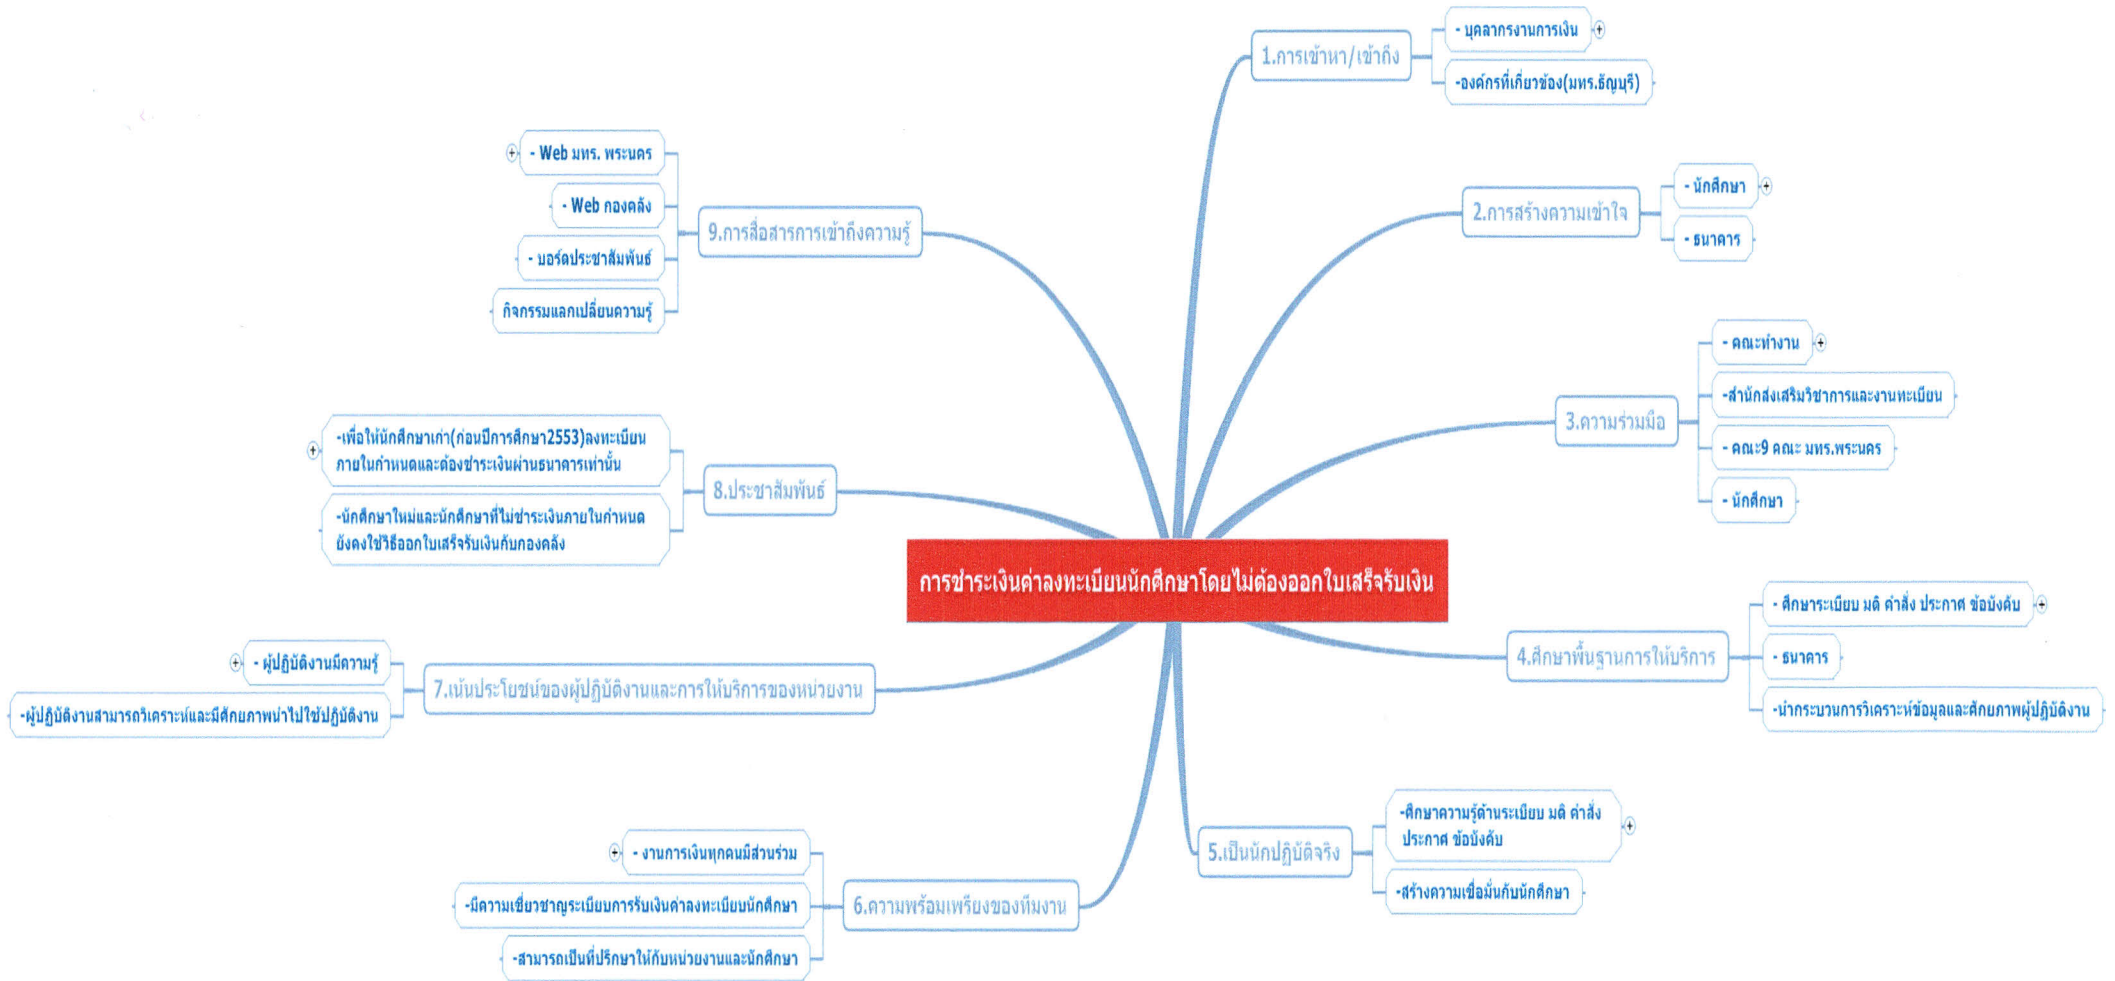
การชำระเงินค่าลงทะเบียนนักศึกษาโดยไม่ต้องออกใบเสร็จรับเงิน

1.การเข้าหา/เข้าถึง
- บุคลากรงานการเงิน
-องค์กรที่เกี่ยวข้อง(มทร.ธัญบุรี)

2.การสร้างความเข้าใจ
- นักศึกษา
- ธนาคาร

3.ความร่วมมือ
- คณะทำงาน
-สำนักส่งเสริมวิชาการและงานทะเบียน
- คณะ9 คณะ มทร.พระนคร
- นักศึกษา

4.ศึกษาพื้นฐานการให้บริการ
- ศึกษาระเบียบ มติ คำสั่ง ประกาศ ข้อบังคับ
- ธนาคาร
-นำกระบวนการวิเคราะห์ข้อมูลและศักยภาพผู้ปฏิบัติงาน

5.เป็นนักปฏิบัติจริง
-ศึกษาความรู้ด้านระเบียบ มติ คำสั่ง ประกาศ ข้อบังคับ
-สร้างความเชื่อมั่นกับนักศึกษา

6.ความพร้อมเพรียงของทีมงาน
- งานการเงินทุกคนมีส่วนร่วม
-มีความเชี่ยวชาญระเบียบการรับเงินค่าลงทะเบียนนักศึกษา
-สามารถเป็นที่ปรึกษาให้กับหน่วยงานและนักศึกษา

7.เน้นประโยชน์ของผู้ปฏิบัติงานและการให้บริการของหน่วยงาน
- ผู้ปฏิบัติงานมีความรู้
-ผู้ปฏิบัติงานสามารถวิเคราะห์และมีศักยภาพนำไปใช้ปฏิบัติงาน

8.ประชาสัมพันธ์
-เพื่อให้นักศึกษาเก่า(ก่อนปีการศึกษา2553)ลงทะเบียนภายในกำหนดและต้องชำระเงินผ่านธนาคารเท่านั้น
-นักศึกษาใหม่และนักศึกษาที่ไม่ชำระเงินภายในกำหนดยังคงใช้วิธีออกใบเสร็จรับเงินกับกองคลัง

9.การสื่อสารการเข้าถึงความรู้
- Web มทร. พระนคร
- Web กองคลัง
- บอร์ดประชาสัมพันธ์
กิจกรรมแลกเปลี่ยนความรู้